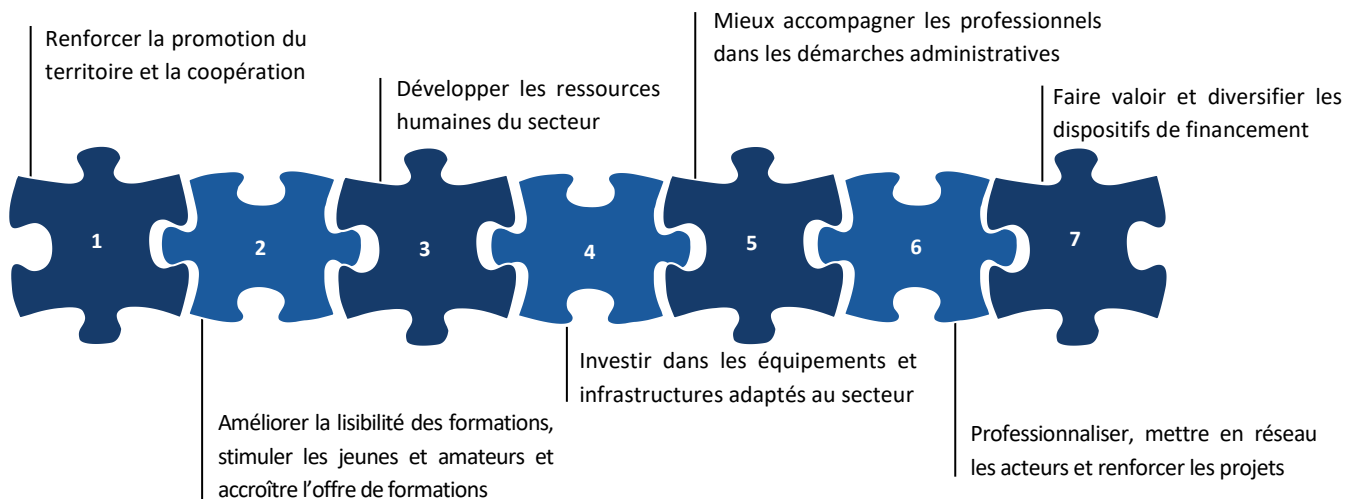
Renforcer la promotion du territoire et la coopération

Développer les ressources humaines du secteur

Mieux accompagner les professionnels dans les démarches administratives

Faire valoir et diversifier les dispositifs de financement

1

2

3

4

5

6

7

Améliorer la lisibilité des formations, stimuler les jeunes et amateurs et accroître l'offre de formations

Investir dans les équipements et infrastructures adaptés au secteur

Professionnaliser, mettre en réseau les acteurs et renforcer les projets